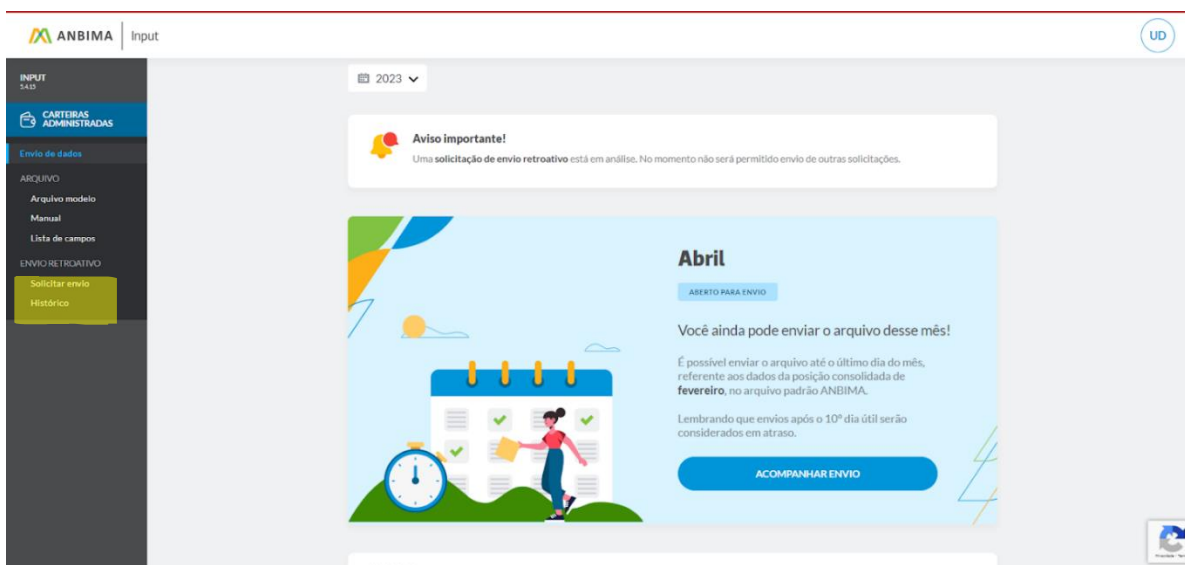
ANBIMA | Input

UD

INPUT
5.4.15

CARTEIRAS ADMINISTRADAS

Envio de dados

ARQUIVO

Arquivo modelo

Manual

Lista de campos

ENVIO RETROATIVO

Solicitar envio

Histórico

2023

Aviso importante!

Uma solicitação de envio retroativo está em análise. No momento não será permitido envio de outras solicitações.

Abril

ABERTO PARA ENVIO

Você ainda pode enviar o arquivo desse mês!

É possível enviar o arquivo até o último dia do mês, referente aos dados da posição consolidada de fevereiro, no arquivo padrão ANBIMA.

Lembrando que envios após o 10º dia útil serão considerados em atraso.

ACOMPANHAR ENVIO